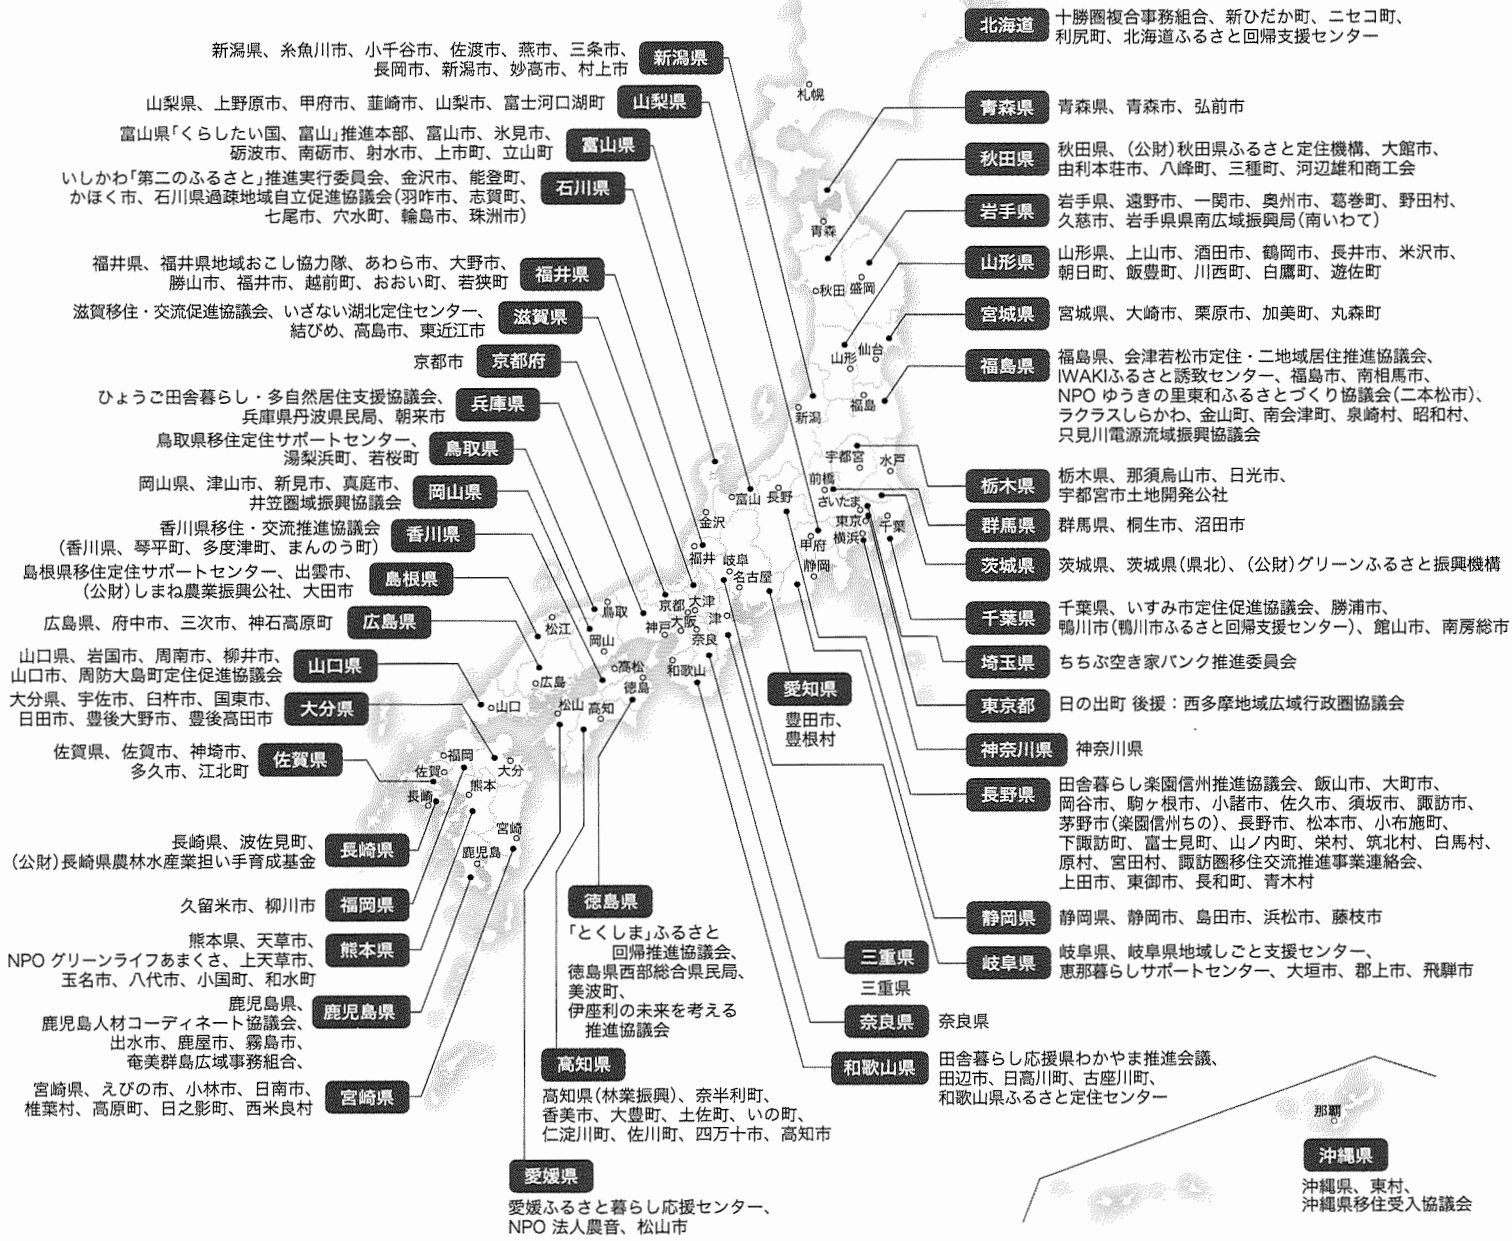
新潟県、糸魚川市、小千谷市、佐渡市、燕市、三条市、長岡市、新潟市、妙高市、村上市
新潟県

山梨県、上野原市、甲府市、韮崎市、山梨市、富士河口湖町
山梨県

富山県「くらしたい国、富山」推進本部、富山市、氷見市、砺波市、南砺市、射水市、上市町、立山町
富山県

いしかわ「第二のふるさと」推進実行委員会、金沢市、能登町、かほく市、石川県過疎地域自立促進協議会（羽咋市、志賀町、七尾市、穴水町、輪島市、珠洲市）
石川県

福井県、福井県地域おこし協力隊、あわら市、大野市、勝山市、福井市、越前町、おおい町、若狭町
福井県

滋賀移住・交流促進協議会、いざない湖北定住センター、結びめ、高島市、東近江市
滋賀県

京都市
京都府

ひょうご田舎暮らし・多自然居住支援協議会、兵庫県丹波県民局、朝来市
兵庫県

鳥取県移住定住サポートセンター、湯梨浜町、若桜町
鳥取県

岡山県、津山市、新見市、真庭市、井笠圏域振興協議会
岡山県

香川県移住・交流推進協議会（香川県、琴平町、多度津町、まんのう町）
香川県

島根県移住定住サポートセンター、出雲市、（公財）しまね農業振興公社、大田市
島根県

広島県、府中市、三次市、神石高原町
広島県

山口県、岩国市、周南市、柳井市、山口市、周防大島町定住促進協議会
山口県

大分県、宇佐市、臼杵市、国東市、日田市、豊後大野市、豊後高田市
大分県

佐賀県、佐賀市、神埼市、多久市、江北町
佐賀県

長崎県、波佐見町、（公財）長崎県農林水産業担い手育成基金
長崎県

久留米市、柳川市
福岡県

熊本県、天草市、NPO グリーンライフあまくさ、上天草市、玉名市、八代市、小国町、和水町
熊本県

鹿児島県、鹿児島人材コーディネート協議会、出水市、鹿屋市、霧島市、奄美群島広域事務組合、
鹿児島県

宮崎県、えびの市、小林市、日南市、椎葉村、高原町、日之影町、西米良村
宮崎県

徳島県
「とくしま」ふるさと回帰推進協議会、徳島県西部総合県民局、美波町、伊座利の未来を考える推進協議会

高知県
高知県（林業振興）、奈半利町、香美市、大豊町、土佐町、いの町、仁淀川町、佐川町、四万十市、高知市

愛媛県
愛媛ふるさと暮らし応援センター、NPO 法人農音、松山市

愛知県
豊田市、豊根村

三重県
三重県

奈良県
奈良県

和歌山県
田舎暮らし応援県わかやま推進会議、田辺市、日高川町、古座川町、和歌山県ふるさと定住センター

北海道
十勝圏複合事務組合、新ひだか町、ニセコ町、利尻町、北海道ふるさと回帰支援センター

青森県
青森県、青森市、弘前市

秋田県
秋田県、（公財）秋田県ふるさと定住機構、大館市、由利本荘市、八峰町、三種町、河辺雄和商工会

岩手県
岩手県、遠野市、一関市、奥州市、葛巻町、野田村、久慈市、岩手県県南広域振興局（南いわて）

山形県
山形県、上山市、酒田市、鶴岡市、長井市、米沢市、朝日町、飯豊町、川西町、白鷹町、遊佐町

宮城県
宮城県、大崎市、栗原市、加美町、丸森町

福島県
福島県、会津若松市定住・二地域居住推進協議会、IWAKIふるさと誘致センター、福島市、南相馬市、NPO ゆうきの里東和ふるさとづくり協議会（二本松市）、ラクラスしらかわ、金山町、南会津町、泉崎村、昭和村、只見川電源流域振興協議会

栃木県
栃木県、那須烏山市、日光市、宇都宮市土地開発公社

群馬県
群馬県、桐生市、沼田市

茨城県
茨城県、茨城県（県北）、（公財）グリーンふるさと振興機構

千葉県
千葉県、いすみ市定住促進協議会、勝浦市、鴨川市（鴨川市ふるさと回帰支援センター）、館山市、南房総市

埼玉県
ちちぶ空き家バンク推進委員会

東京都
日の出町 後援：西多摩地域広域行政圏協議会

神奈川県
神奈川県

長野県
田舎暮らし楽園信州推進協議会、飯山市、大町市、岡谷市、駒ヶ根市、小諸市、佐久市、須坂市、諏訪市、茅野市（楽園信州ちの）、長野市、松本市、小布施町、下諏訪町、富士見町、山ノ内町、栄村、筑北村、白馬村、原村、宮田村、諏訪圏移住交流推進事業連絡会、上田市、東御市、長和町、青木村

静岡県
静岡県、静岡市、島田市、浜松市、藤枝市

岐阜県
岐阜県、岐阜県地域しごと支援センター、恵那暮らしサポートセンター、大垣市、郡上市、飛騨市

沖縄県
沖縄県、東村、沖縄県移住受入協議会

札幌
青森
秋田
盛岡
仙台
山形
福島
新潟
宇都宮
水戸
前橋
さいたま
東京
千葉
横浜
甲府
静岡
長野
富山
金沢
福井
岐阜
名古屋
津
大津
京都
大阪
奈良
神戸
和歌山
鳥取
松江
岡山
広島
高松
徳島
山口
松山
高知
福岡
佐賀
長崎
熊本
大分
宮崎
鹿児島
那覇